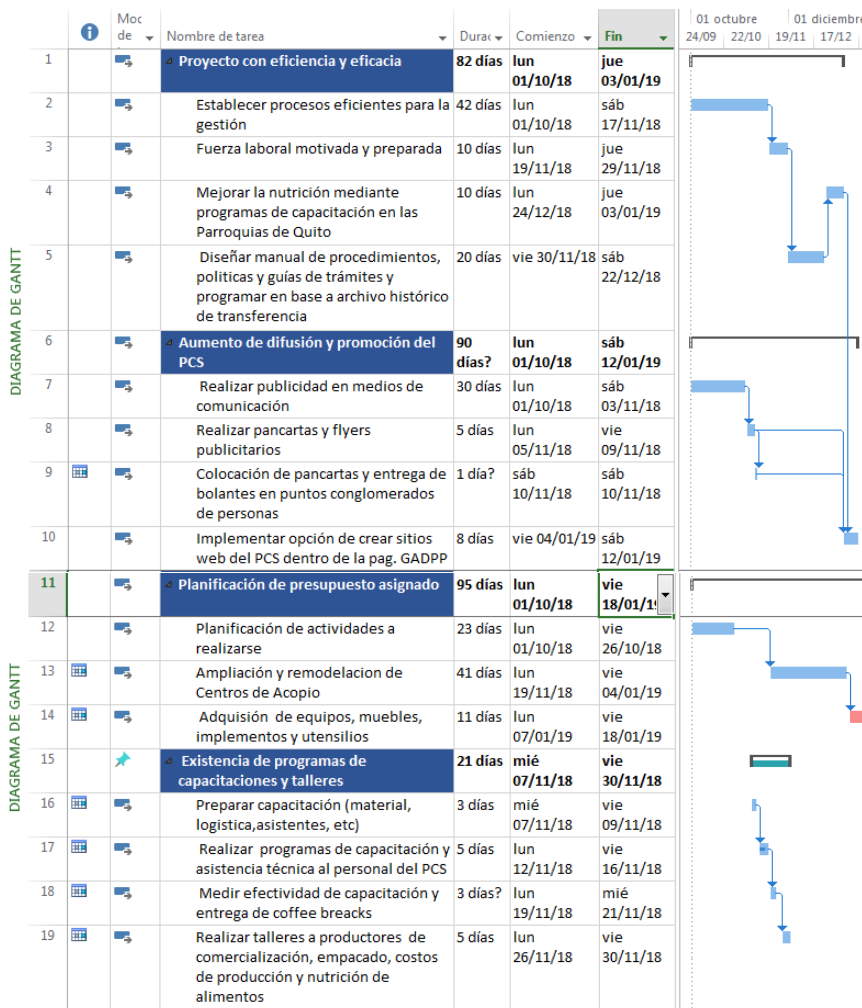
| | | Moc de | Nombre de tarea | Durac | Comienzo | Fin |
|---|---|---|---|---|---|---|
| 1 | | | Proyecto con eficiencia y eficacia | 82 días | lun 01/10/18 | jue 03/01/19 |
| 2 | | | Establecer procesos eficientes para la gestión | 42 días | lun 01/10/18 | sáb 17/11/18 |
| 3 | | | Fuerza laboral motivada y preparada | 10 días | lun 19/11/18 | jue 29/11/18 |
| 4 | | | Mejorar la nutrición mediante programas de capacitación en las Parroquias de Quito | 10 días | lun 24/12/18 | jue 03/01/19 |
| 5 | | | Diseñar manual de procedimientos, politicas y guías de trámites y programar en base a archivo histórico de transferencia | 20 días | vie 30/11/18 | sáb 22/12/18 |
| 6 | | | Aumento de difusión y promoción del PCS | 90 días? | lun 01/10/18 | sáb 12/01/19 |
| 7 | | | Realizar publicidad en medios de comunicación | 30 días | lun 01/10/18 | sáb 03/11/18 |
| 8 | | | Realizar pancartas y flyers publicitarios | 5 días | lun 05/11/18 | vie 09/11/18 |
| 9 | | | Colocación de pancartas y entrega de bolantes en puntos conglomerados de personas | 1 día? | sáb 10/11/18 | sáb 10/11/18 |
| 10 | | | Implementar opción de crear sitios web del PCS dentro de la pag. GADPP | 8 días | vie 04/01/19 | sáb 12/01/19 |
| 11 | | | Planificación de presupuesto asignado | 95 días | lun 01/10/18 | vie 18/01/1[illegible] |
| 12 | | | Planificación de actividades a realizarse | 23 días | lun 01/10/18 | vie 26/10/18 |
| 13 | | | Ampliación y remodelacion de Centros de Acopio | 41 días | lun 19/11/18 | vie 04/01/19 |
| 14 | | | Adquisión de equipos, muebles, implementos y utensilios | 11 días | lun 07/01/19 | vie 18/01/19 |
| 15 | | | Existencia de programas de capacitaciones y talleres | 21 días | mié 07/11/18 | vie 30/11/18 |
| 16 | | | Preparar capacitación (material, logistica,asistentes, etc) | 3 días | mié 07/11/18 | vie 09/11/18 |
| 17 | | | Realizar programas de capacitación y asistencia técnica al personal del PCS | 5 días | lun 12/11/18 | vie 16/11/18 |
| 18 | | | Medir efectividad de capacitación y entrega de coffee breacks | 3 días? | lun 19/11/18 | mié 21/11/18 |
| 19 | | | Realizar talleres a productores de comercialización, empacado, costos de producción y nutrición de alimentos | 5 días | lun 26/11/18 | vie 30/11/18 |

01 octubre 01 diciembre
24/09 22/10 19/11 17/12

DIAGRAMA DE GANTT
DIAGRAMA DE GANTT